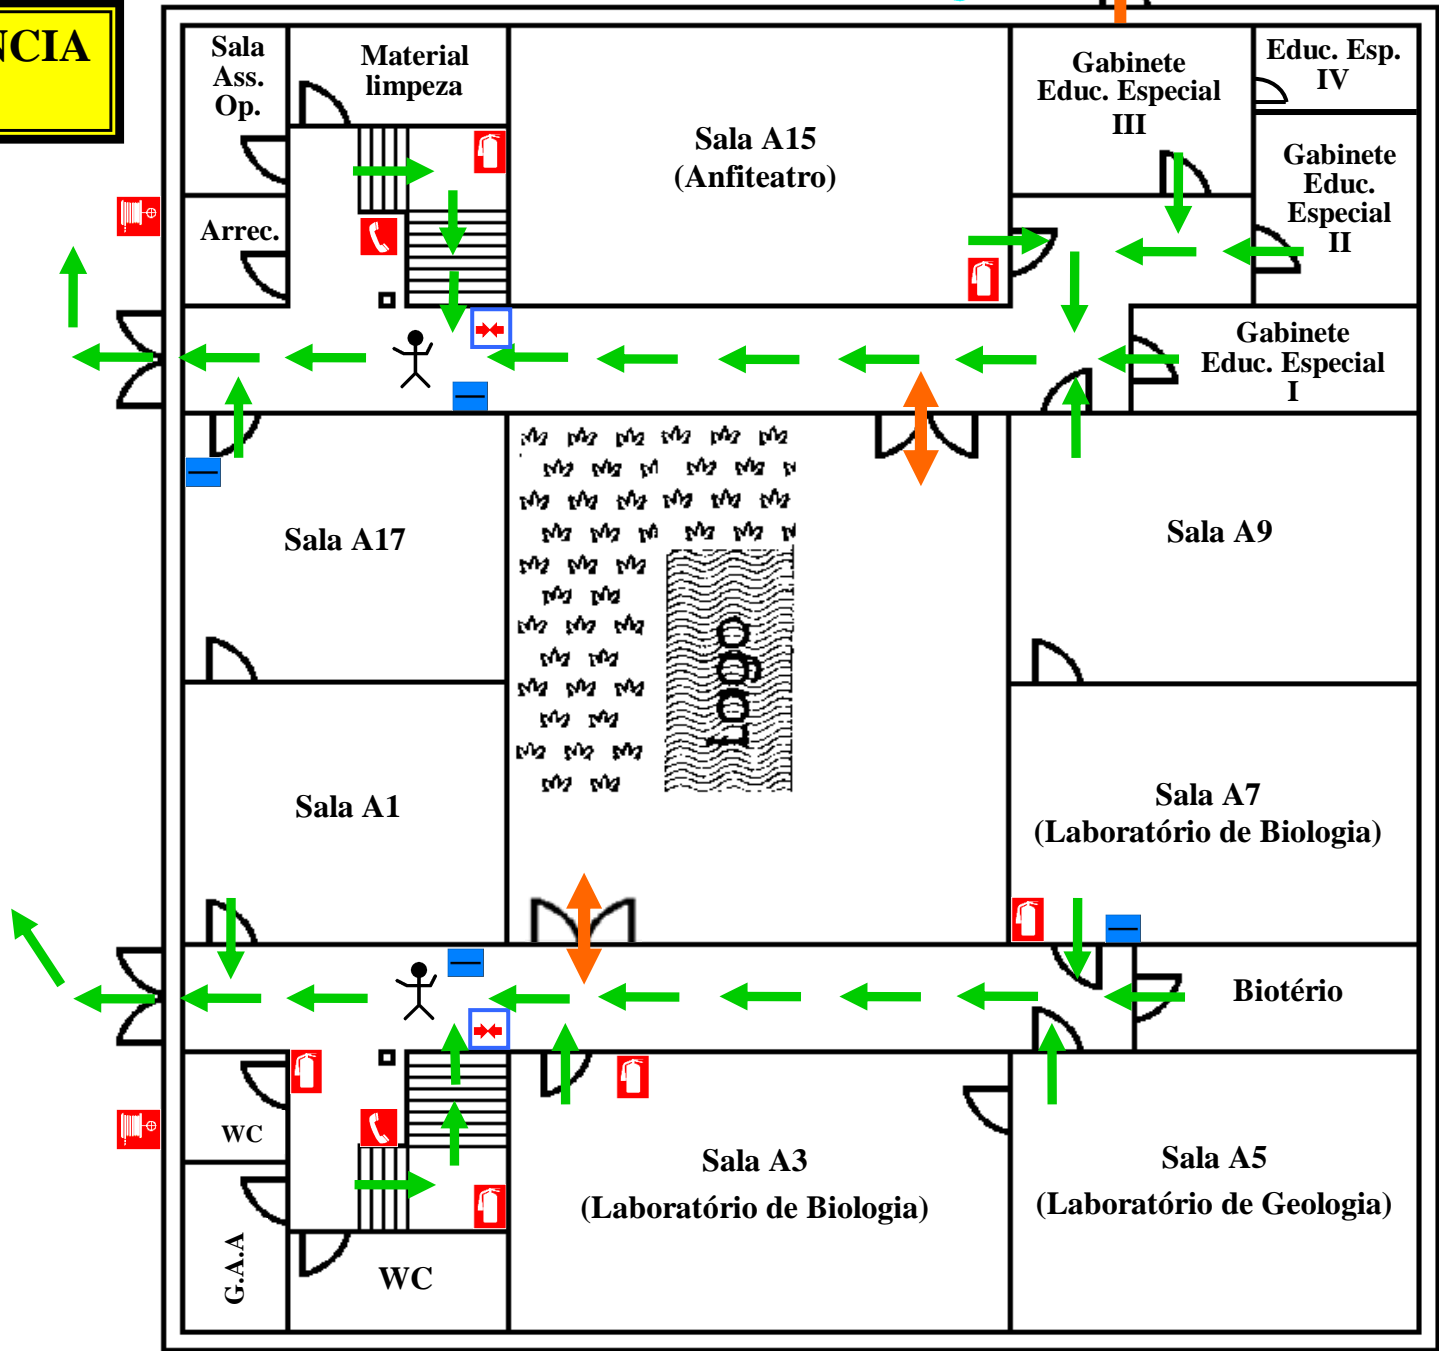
NCIA

Sala Ass. Op.

Material limpeza

Sala A15 (Anfiteatro)

Gabinete Educ. Especial III

Educ. Esp. IV

Gabinete Educ. Especial II

Arrec.

Gabinete Educ. Especial I

Sala A17

Lago

Sala A9

Sala A1

Sala A7 (Laboratório de Biologia)

Biotério

WC

Sala A3 (Laboratório de Biologia)

Sala A5 (Laboratório de Geologia)

G.A.A

WC